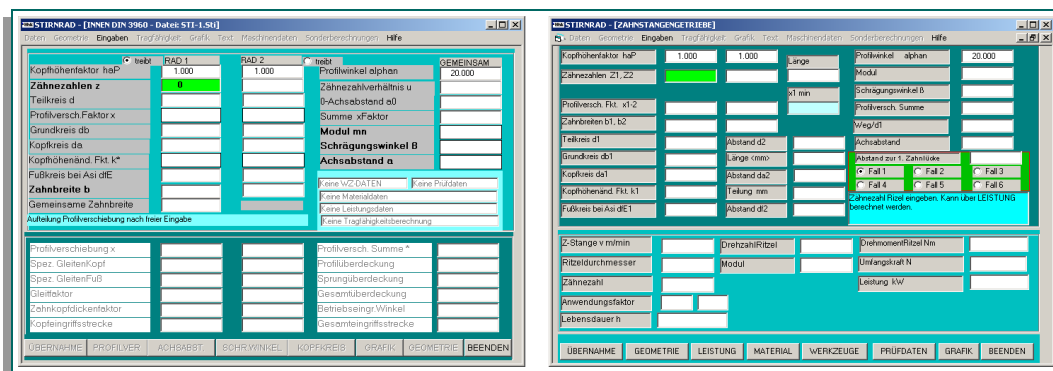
STIRNRAD - [INNEN DIN 3960 - Datei: STI-1.Sti]

Daten Geometrie Eingaben Tragfähigkeit Grafik Text Maschinendaten Sonderberechnungen Hilfe

treibt RAD 1 | RAD 2 treibt | GEMEINSAM

Kopfhöhenfaktor haP 1.000 1.000
Zähnezahlen z 0
Teilkreis d
Profilversch.Faktor x
Grundkreis db
Kopfkreis da
Kopfhöhenänd. Fkt. k*
Fußkreis bei Asi dfE
Zahnbreite b
Gemeinsame Zahnbreite
Aufteilung Profilverschiebung nach freier Eingabe

Profilwinkel alphan 20.000
Zähnezahlverhältnis u
0-Achsabstand a0
Summe xFaktor
Modul mn
Schrägungswinkel ß
Achsabstand a

Keine WZ-DATEN | Keine Prüfdaten
Keine Materialdaten
Keine Leistungsdaten
Keine Tragfähigkeitsberechnung

Profilverschiebung x
Spez. GleitenKopf
Spez. GleitenFuß
Gleitfaktor
Zahnkopfdickenfaktor
Kopfeingriffsstrecke

Profilversch. Summe *
Profilüberdeckung
Sprungüberdeckung
Gesamtüberdeckung
Betriebseingr.Winkel
Gesamteingriffsstrecke

ÜBERNAHME PROFILVER. ACHSABST. SCHR.WINKEL KOPFKREIS GRAFIK GEOMETRIE BEENDEN

STIRNRAD - [ZAHNSTANGENGETRIEBE]

Daten Geometrie Eingaben Tragfähigkeit Grafik Text Maschinendaten Sonderberechnungen Hilfe

Kopfhöhenfaktor haP 1.000 1.000
Länge
Zähnezahlen Z1, Z2
x1 min
Profilversch. Fkt. x1-2
Zahnbreiten b1, b2
Teilkreis d1
Abstand d2
Grundkreis db1
Länge <mm>
Kopfkreis da1
Abstand da2
Kopfhöhenänd. Fkt. k1
Teilung mm
Fußkreis bei Asi dfE1
Abstand df2

Profilwinkel alphan 20.000
Modul
Schrägungswinkel ß
Profilversch. Summe
Weg/d1
Achsabstand
Abstand zur 1. Zahnlücke
Fall 1 Fall 2 Fall 3
Fall 4 Fall 5 Fall 6
Zähnezahl Ritzel eingeben. Kann über LEISTUNG berechnet werden.

Z-Stange v m/min
DrehzahlRitzel
DrehmomentRitzel Nm
Ritzeldurchmesser
Modul
Umfangskraft N
Zähnezahl
Leistung kW
Anwendungsfaktor
Lebensdauer h

ÜBERNAHME GEOMETRIE LEISTUNG MATERIAL WERKZEUGE PRÜFDATEN GRAFIK BEENDEN